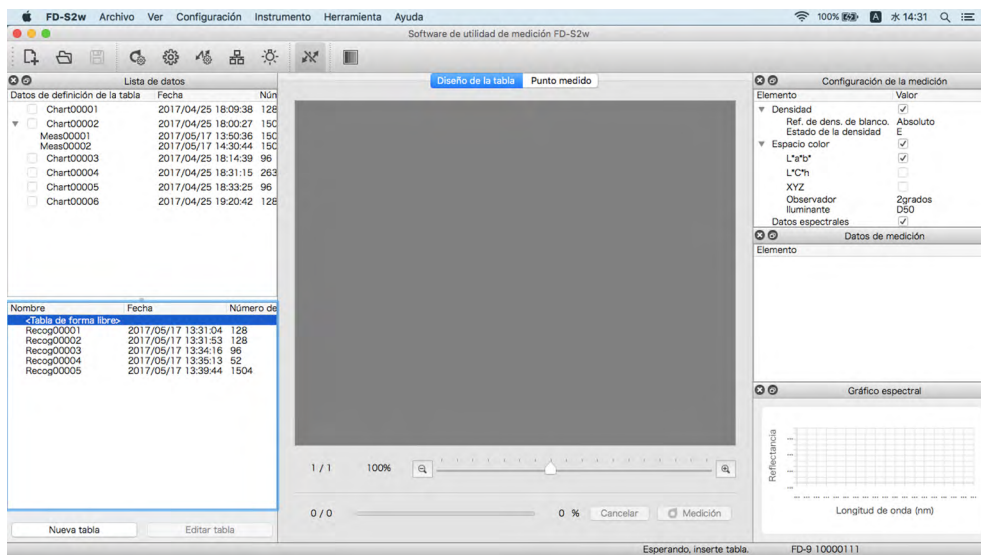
FD-S2w Archivo Ver Configuración Instrumento Herramienta Ayuda
100% A 水 14:31
Software de utilidad de medición FD-S2w

Lista de datos
| Datos de definición de la tabla | Fecha | Núm |
|---|---|---|
| Chart00001 | 2017/04/25 18:09:38 | 128 |
| Chart00002 | 2017/04/25 18:00:27 | 150 |
| Meas00001 | 2017/05/17 13:50:36 | 150 |
| Meas00002 | 2017/05/17 14:30:44 | 150 |
| Chart00003 | 2017/04/25 18:14:39 | 96 |
| Chart00004 | 2017/04/25 18:31:15 | 263 |
| Chart00005 | 2017/04/25 18:33:25 | 96 |
| Chart00006 | 2017/04/25 19:20:42 | 128 |

| Nombre | Fecha | Número de |
|---|---|---|
| <Tabla de forma libre> | | |
| Recog00001 | 2017/05/17 13:31:04 | 128 |
| Recog00002 | 2017/05/17 13:31:53 | 128 |
| Recog00003 | 2017/05/17 13:34:16 | 96 |
| Recog00004 | 2017/05/17 13:35:13 | 52 |
| Recog00005 | 2017/05/17 13:39:44 | 1504 |

Nueva tabla Editar tabla

Diseño de la tabla Punto medido

1 / 1 100%

0 / 0 0 % Cancelar Medición

Configuración de la medición
| Elemento | Valor |
|---|---|
| Densidad | ✓ |
| Ref. de dens. de blanco. | Absoluto |
| Estado de la densidad | E |
| Espacio color | ✓ |
| L*a*b* | ✓ |
| L*C*h | |
| XYZ | |
| Observador | 2grados |
| Iluminante | D50 |
| Datos espectrales | ✓ |

Datos de medición
Elemento

Gráfico espectral
Reflectancia
Longitud de onda (nm)

Esperando, inserte tabla. FD-9 10000111